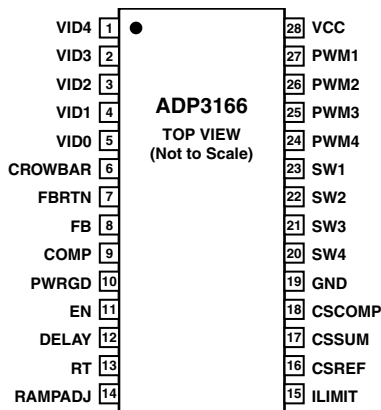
VID4 1
VID3 2
VID2 3
VID1 4
VID0 5
CROWBAR 6
FBRTN 7
FB 8
COMP 9
PWRGD 10
EN 11
DELAY 12
RT 13
RAMPADJ 14

ADP3166
TOP VIEW
(Not to Scale)

28 VCC
27 PWM1
26 PWM2
25 PWM3
24 PWM4
23 SW1
22 SW2
21 SW3
20 SW4
19 GND
18 CSCOMP
17 CSSUM
16 CSREF
15 ILIMIT